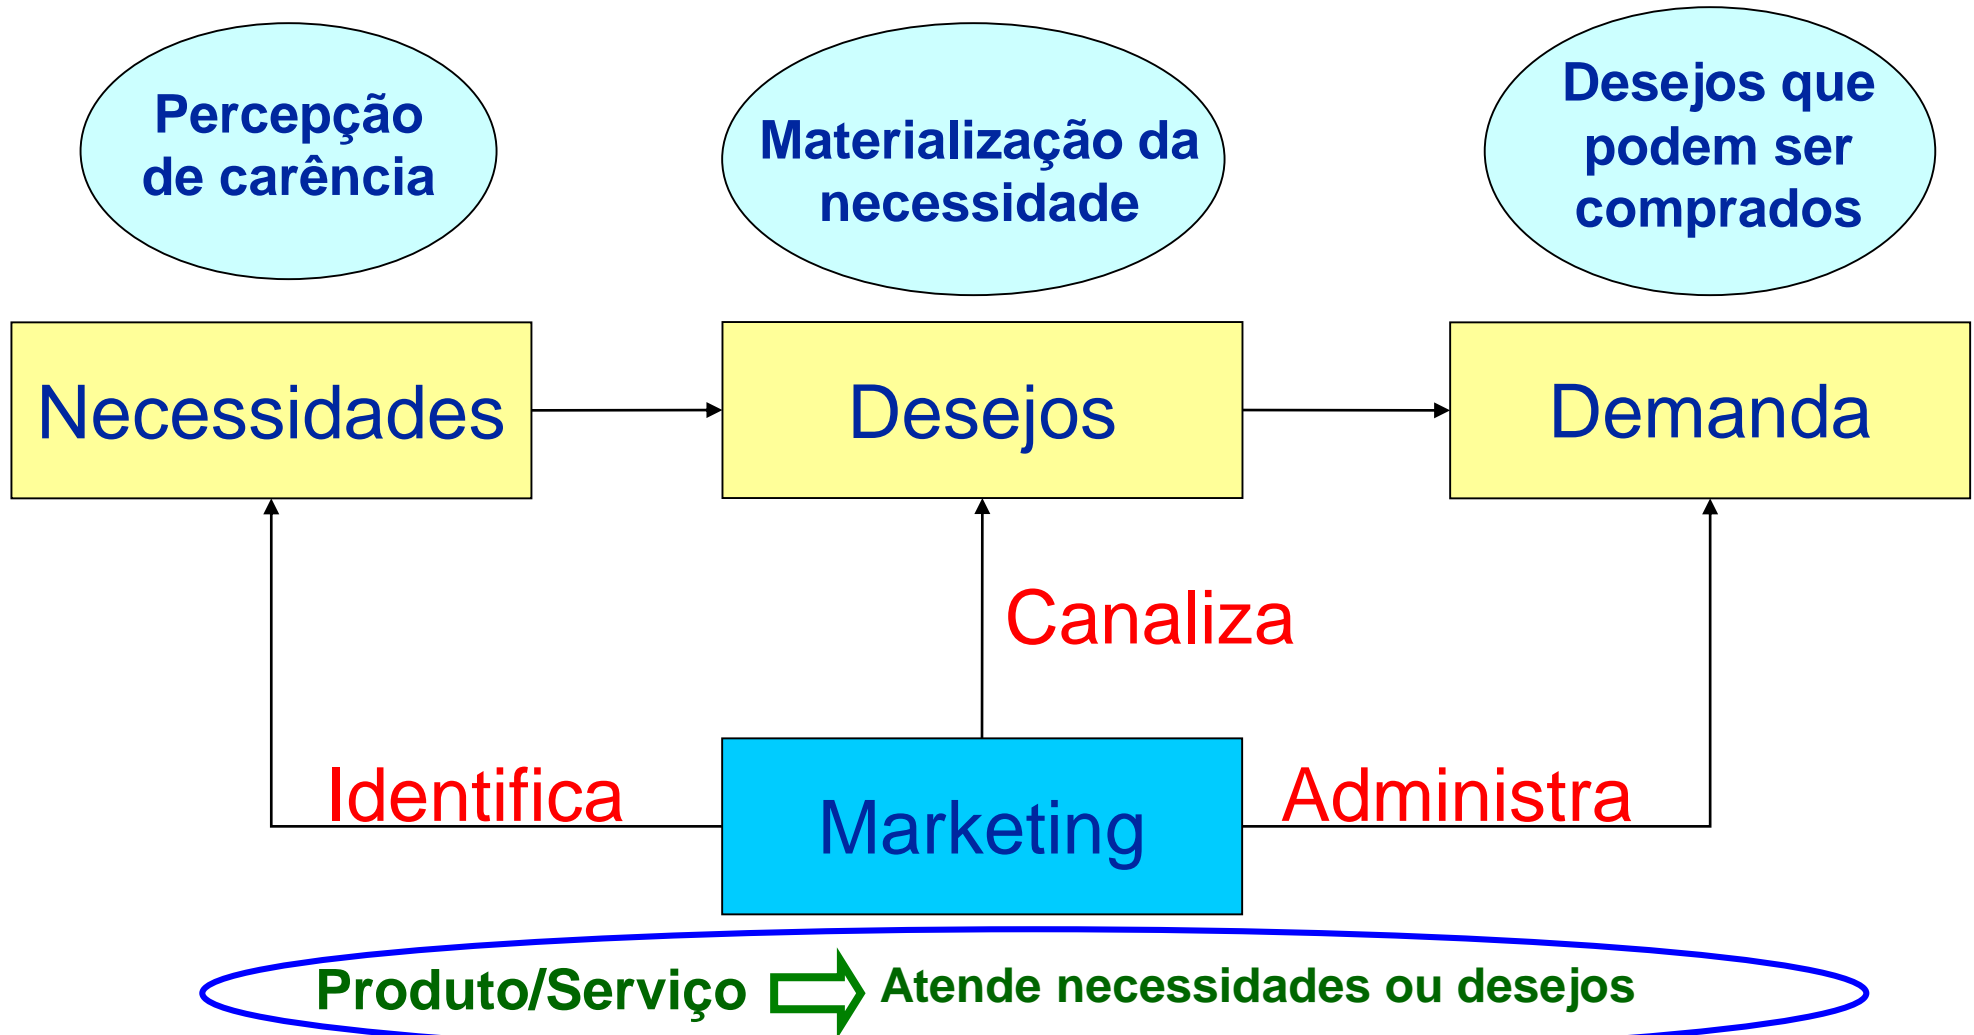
Percepção de carência

Materialização da necessidade

Desejos que podem ser comprados

Necessidades

Desejos

Demanda

Canaliza

Identifica

Marketing

Administra

Produto/Serviço Atende necessidades ou desejos